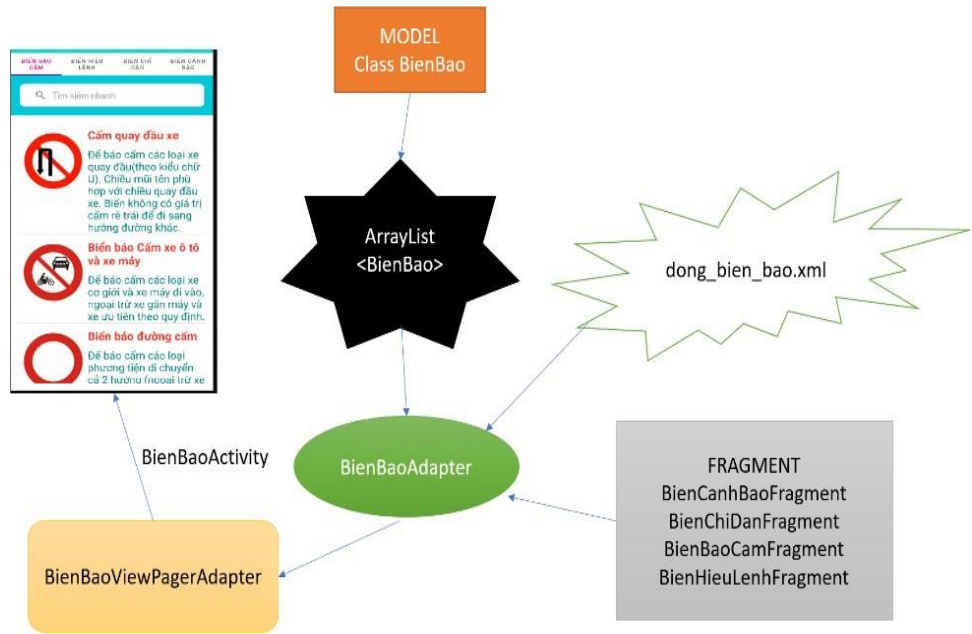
BIỂN BÁO CẤM

BIỂN HIỆU LỆNH

BIỂN CHỈ DẪN

BIỂN CẢNH BÁO

Tìm kiếm nhanh

Cấm quay đầu xe

Để báo cấm các loại xe quay đầu(theo kiểu chữ U). Chiều mũi tên phù hợp với chiều quay đầu xe. Biển không có giá trị cấm rẽ trái để đi sang hướng đường khác.

Biển báo Cấm xe ô tô và xe máy

Để báo cấm các loại xe cơ giới và xe máy đi vào, ngoại trừ xe gắn máy và xe ưu tiên theo quy định.

Biển báo đường cấm

Để báo cấm các loại phương tiện di chuyển cả 2 hướng (ngoại trừ xe

MODEL
Class BienBao

ArrayList
<BienBao>

dong_bien_bao.xml

BienBaoActivity

BienBaoAdapter

FRAGMENT
BienCanhBaoFragment
BienChiDanFragment
BienBaoCamFragment
BienHieuLenhFragment

BienBaoViewPagerAdapter